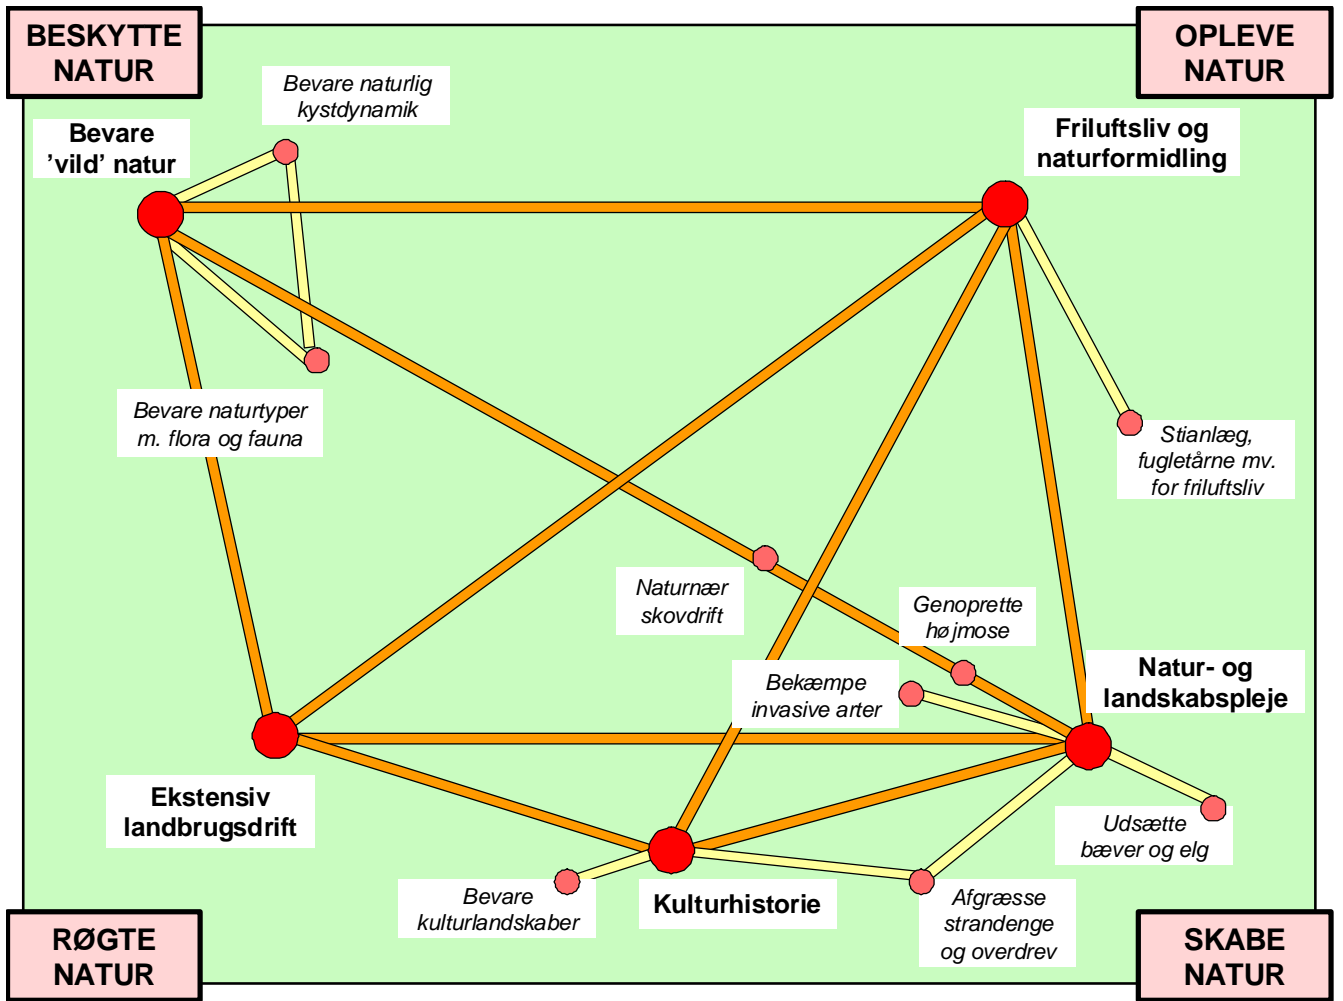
BESKYTTE NATUR

OPLEVE NATUR

Bevare naturlig kystdynamik

Bevare 'vild' natur

Friluftsliv og naturformidling

Bevare naturtyper m. flora og fauna

Stianlæg, fugletårne mv. for friluftsliv

Naturnær skovdrift

Genoprette højmose

Bekæmpe invasive arter

Natur- og landskabspleje

Ekstensiv landbrugsdrift

Udsætte bæver og elg

Bevare kulturlandskaber

Kulturhistorie

Afgræsse strandenge og overdrev

RØGTE NATUR

SKABE NATUR